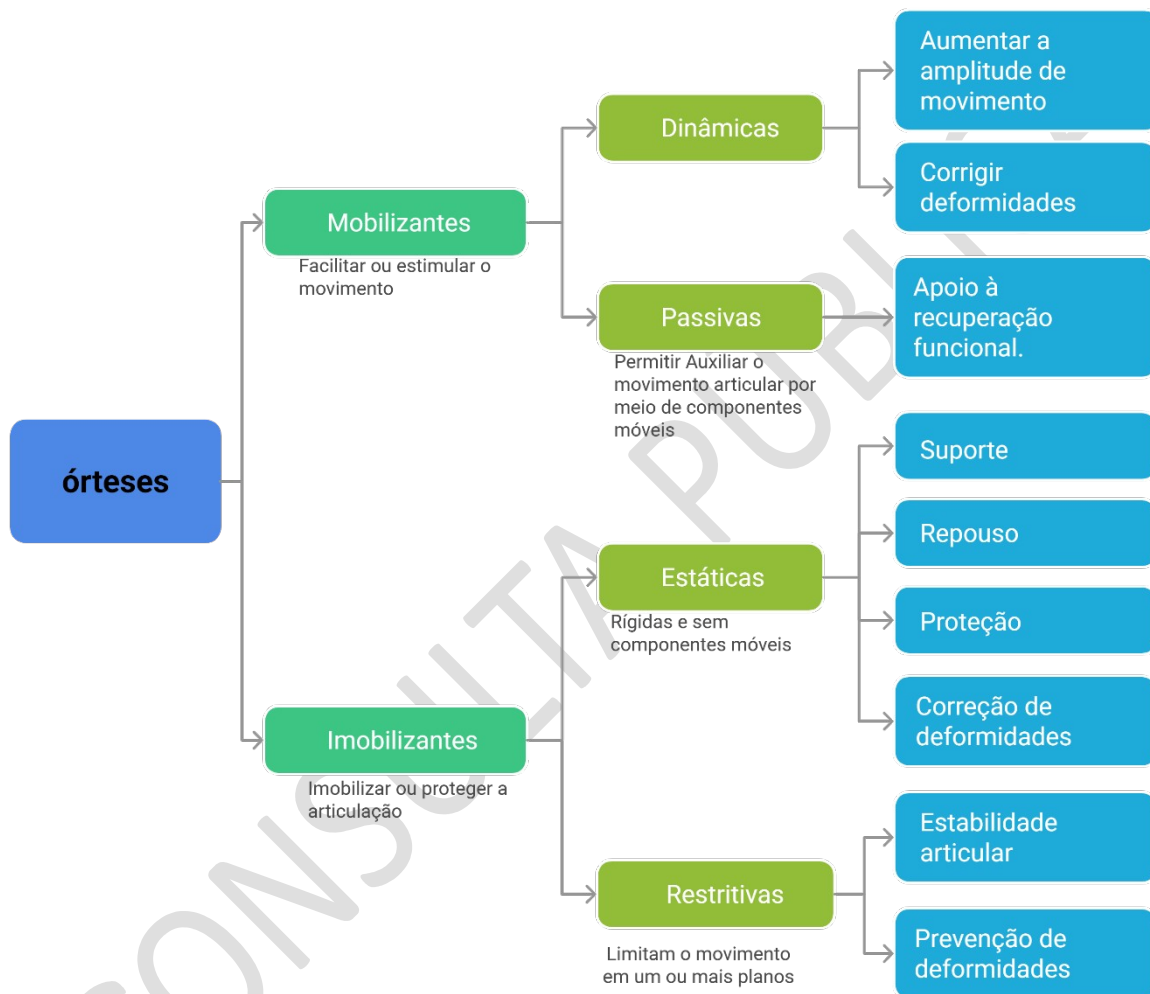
órteses

Mobilizantes
Facilitar ou estimular o movimento

Dinâmicas

Aumentar a amplitude de movimento

Corrigir deformidades

Passivas
Permitir Auxiliar o movimento articular por meio de componentes móveis

Apoio à recuperação funcional.

Imobilizantes
Imobilizar ou proteger a articulação

Estáticas
Rígidas e sem componentes móveis

Suporte

Repouso

Proteção

Correção de deformidades

Restritivas
Limitam o movimento em um ou mais planos

Estabilidade articular

Prevenção de deformidades

CONSULTA PÚBLICA